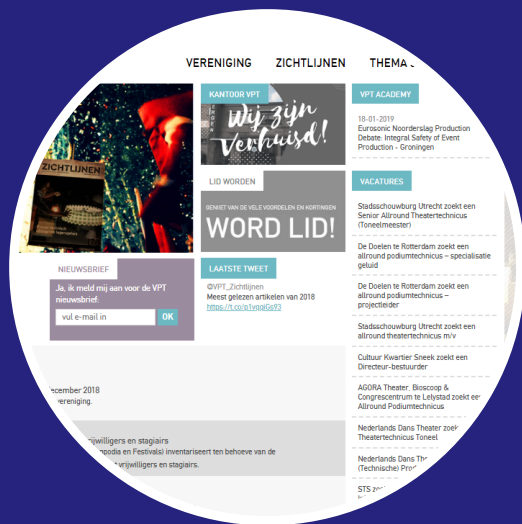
VERENIGING ZICHTLIJNEN THEMA

ZICHTLIJNEN

KANTOOR VPT

Wij zijn verhuisd!

LID WORDEN

GENIET VAN DE VELE VOORDELEN EN KORTINGEN

WORD LID!

LAATSTE TWEET

@VPT_Zichtlijnen
Meest gelezen artikelen van 2018
https://t.co/p1vqqiGs93

NIEUWSBRIEF

Ja, ik meld mij aan voor de VPT nieuwsbrief.

vul e-mail in OK

december 2018
vereniging.

vrijwilligers en stagiairs
podia en Festivals) inventariseert ten behoeve van de
vrijwilligers en stagiairs.

VPT ACADEMY

18-01-2019
Eurosonic Noorderslag Production Debate: Integral Safety of Event Production - Groningen

VACATURES

Stadsschouwburg Utrecht zoekt een Senior Allround Theatertechnicus (Toneelmeester)

De Doelen te Rotterdam zoekt een allround podiumtechnicus – specialisatie geluid

De Doelen te Rotterdam zoekt een allround podiumtechnicus – projectleider

Stadsschouwburg Utrecht zoekt een allround theatertechnicus m/v

Cultuur Kwartier Sneek zoekt een Directeur-bestuurder

AGORA Theater, Bioscoop & Congrescentrum te Lelystad zoekt een Allround Podiumtechnicus

Nederlands Dans Theater zoekt Theatertechnicus Toneel

Nederlands Dans Th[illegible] (Technische) Prod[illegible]

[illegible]